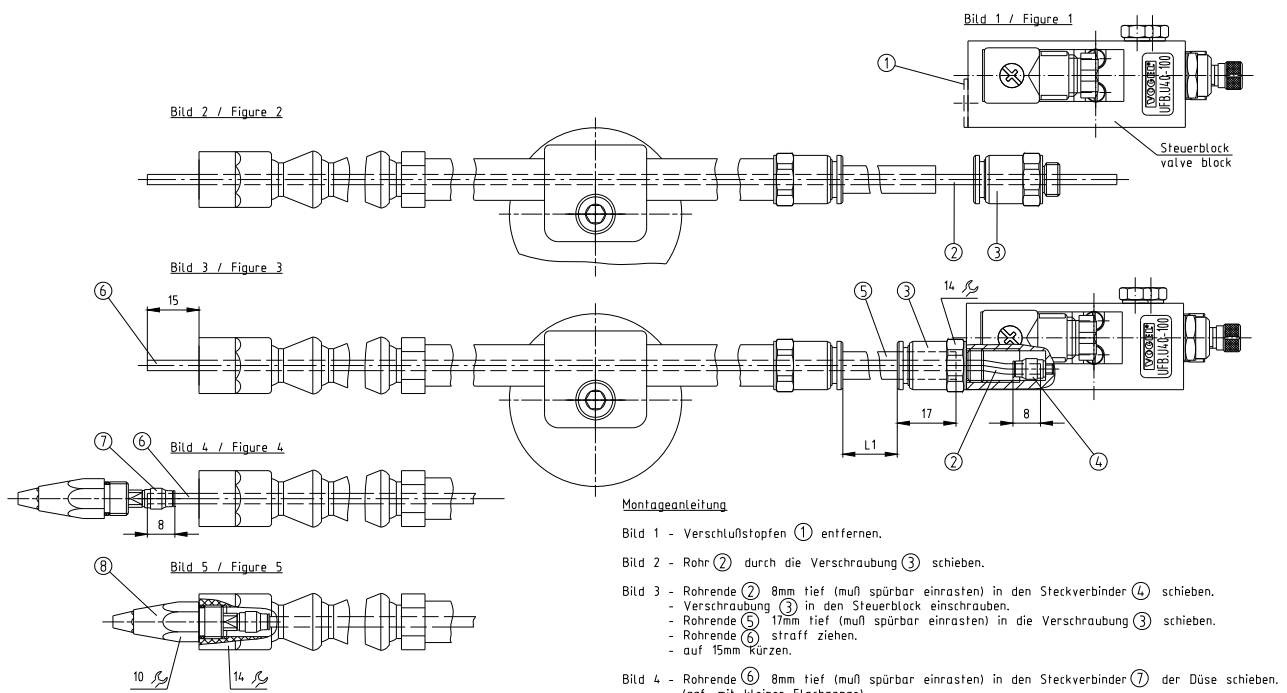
Bild 1 / Figure 1

①

VOGEL
UFB.U4G-100

Steuerblock
valve block

Bild 2 / Figure 2

②
③

Bild 3 / Figure 3

⑥
15
⑤
③
14
VOGEL
UFB.U4G-100
17
8
L1
②
④

⑦
⑥
Bild 4 / Figure 4
8

⑧
Bild 5 / Figure 5
10
14

Montageanleitung

Bild 1 - Verschlußstopfen ① entfernen.

Bild 2 - Rohr ② durch die Verschraubung ③ schieben.

Bild 3 - Rohrende ② 8mm tief (muß spürbar einrasten) in den Steckverbinder ④ schieben.
- Verschraubung ③ in den Steuerblock einschrauben.
- Rohrende ⑤ 17mm tief (muß spürbar einrasten) in die Verschraubung ③ schieben.
- Rohrende ⑥ straff ziehen.
- auf 15mm kürzen.

Bild 4 - Rohrende ⑥ 8mm tief (muß spürbar einrasten) in den Steckverbinder ⑦ der Düse schieben.
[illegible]